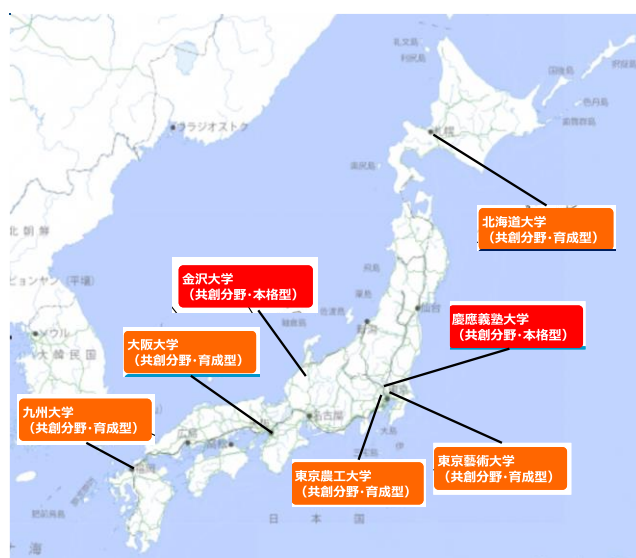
北海道大学
（共創分野・育成型）

金沢大学
（共創分野・本格型）

慶應義塾大学
（共創分野・本格型）

大阪大学
（共創分野・育成型）

九州大学
（共創分野・育成型）

東京農工大学
（共創分野・育成型）

東京藝術大学
（共創分野・育成型）

ウラジオストク

北朝鮮

ピョンヤン（平壌）

ソウル

大韓民国

札幌

仙台

新潟

名古屋

広島

福岡

東京

日本海

日本

礼文島

利尻島

奥尻島

佐渡島

隠岐

国後島

択捉島

色丹島

歯舞群島

大島

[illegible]